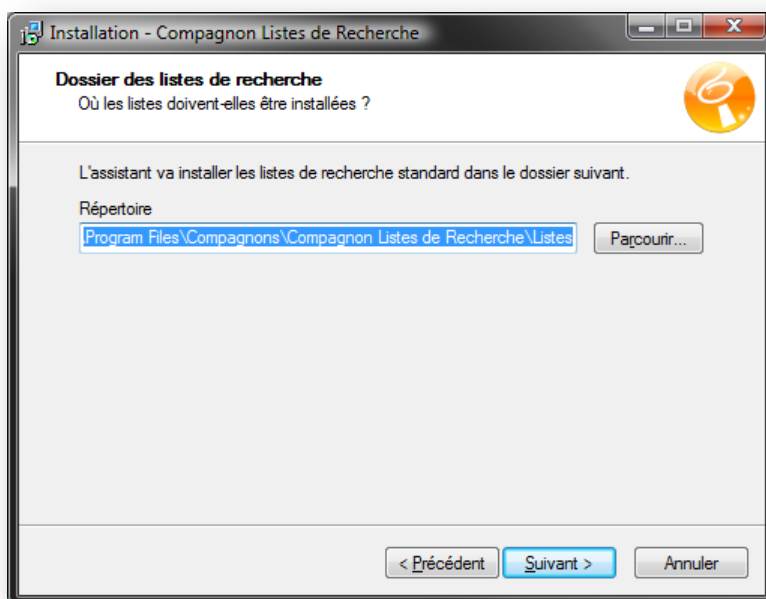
Installation - Compagnon Listes de Recherche

Dossier des listes de recherche
Où les listes doivent-elles être installées ?

L'assistant va installer les listes de recherche standard dans le dossier suivant.

Répertoire
Program Files\Compagnons\Compagnon Listes de Recherche\Listes

Parcourir...

< Précédent
Suivant >
Annuler